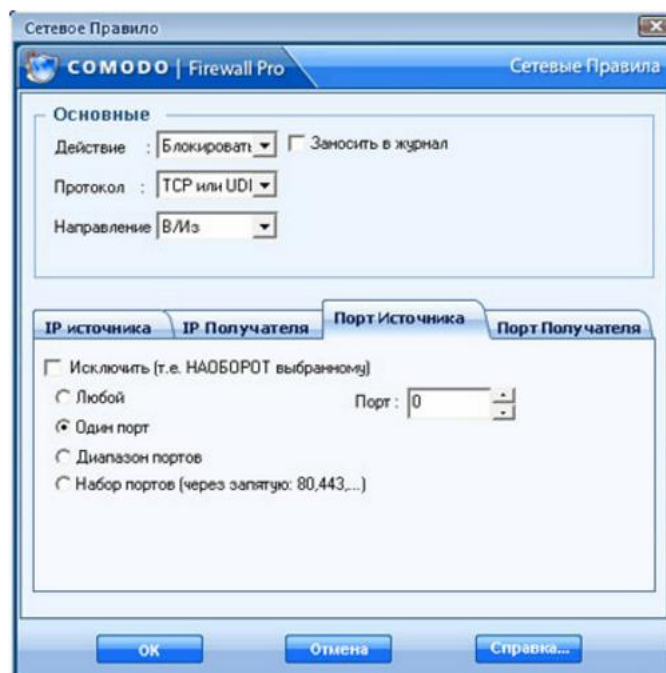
Сетевое Правило

COMODO | Firewall Pro

Сетевые Правила

Основные

Действие : Блокироват

Заносить в журнал

Протокол : TCP или UDI

Направление В/Из

IP источника

IP Получателя

Порт Источника

Порт Получателя

Исключить (т.е. НАОБОРОТ выбранному)

Любой

Порт : 0

Один порт

Диапазон портов

Набор портов (через запятую: 80,443,...)

OK

Отмена

Справка...